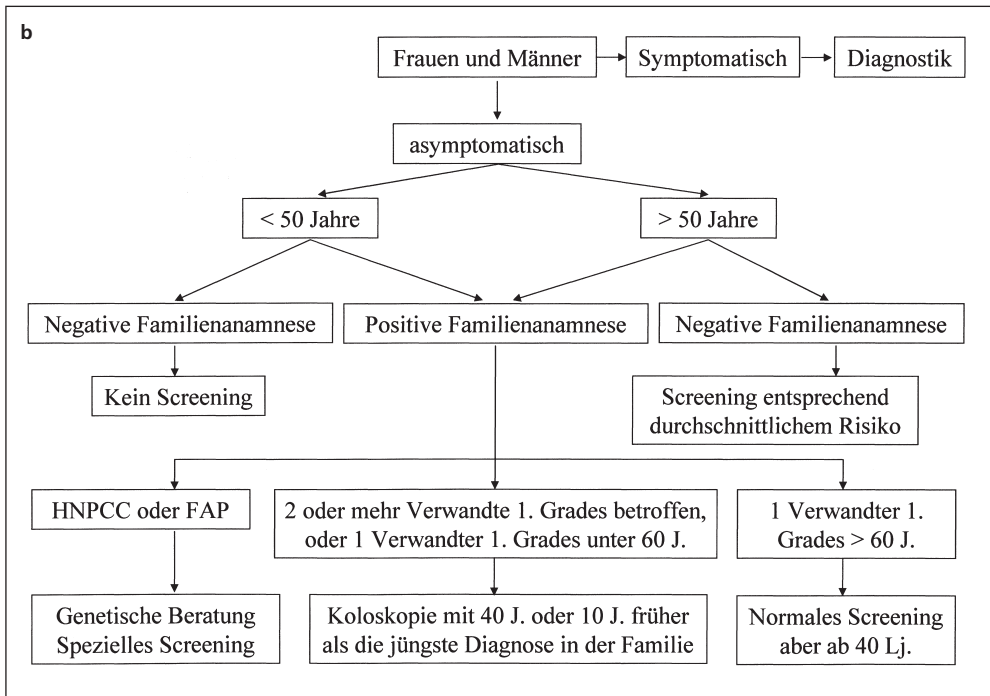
b

Frauen und Männer

Symptomatisch

Diagnostik

asymptomatisch

< 50 Jahre

> 50 Jahre

Negative Familienanamnese

Positive Familienanamnese

Negative Familienanamnese

Kein Screening

Screening entsprechend durchschnittlichem Risiko

HNPCC oder FAP

2 oder mehr Verwandte 1. Grades betroffen, oder 1 Verwandter 1. Grades unter 60 J.

1 Verwandter 1. Grades > 60 J.

Genetische Beratung Spezielles Screening

Koloskopie mit 40 J. oder 10 J. früher als die jüngste Diagnose in der Familie

Normales Screening aber ab 40 Lj.